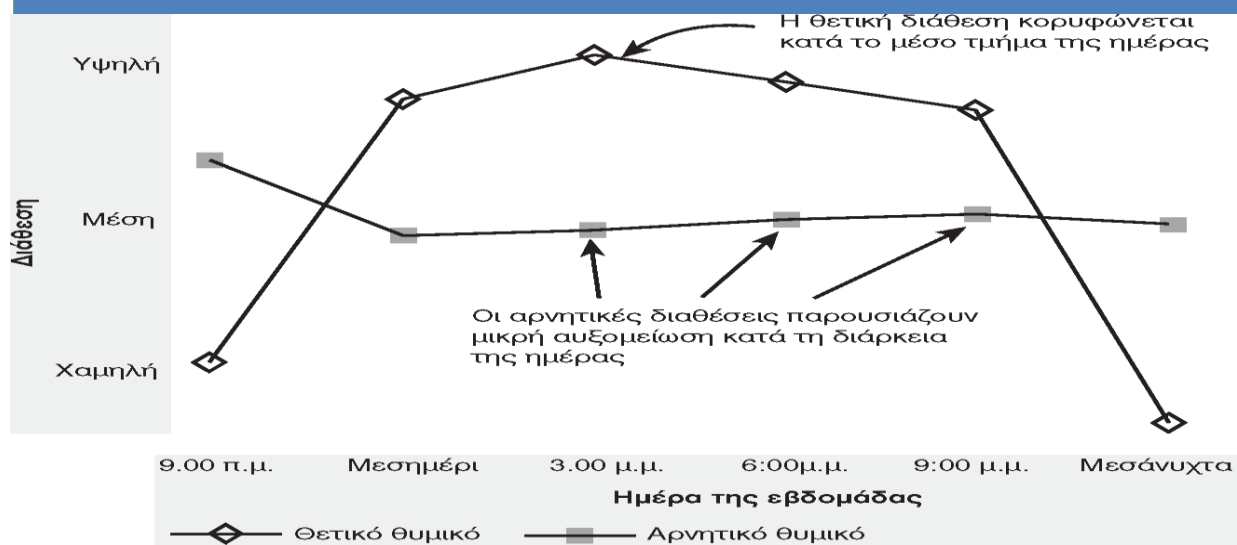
Η θετική διάθεση κορυφώνεται κατά το μέσο τμήμα της ημέρας

Υψηλή

Μέση

Χαμηλή

Διάθεση

Οι αρνητικές διαθέσεις παρουσιάζουν μικρή αυξομείωση κατά τη διάρκεια της ημέρας

9.00 π.μ.
Μεσημέρι
3.00 μ.μ.
6:00μ.μ.
9:00 μ.μ.
Μεσάνυχτα

Ημέρα της εβδομάδας

Θετικό θυμικό
Αρνητικό θυμικό